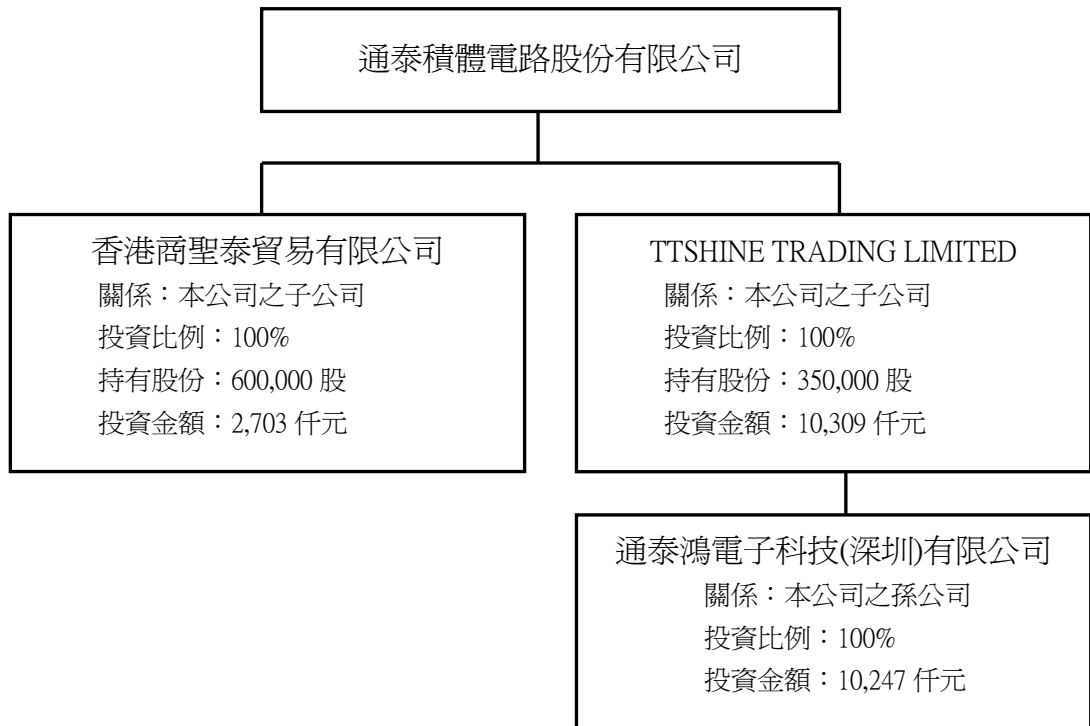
通泰積體電路股份有限公司

香港商聖泰貿易有限公司
關係：本公司之子公司
投資比例：100%
持有股份：600,000 股
投資金額：2,703 仟元

TTSHINE TRADING LIMITED
關係：本公司之子公司
投資比例：100%
持有股份：350,000 股
投資金額：10,309 仟元

通泰鴻電子科技(深圳)有限公司
關係：本公司之孫公司
投資比例：100%
投資金額：10,247 仟元